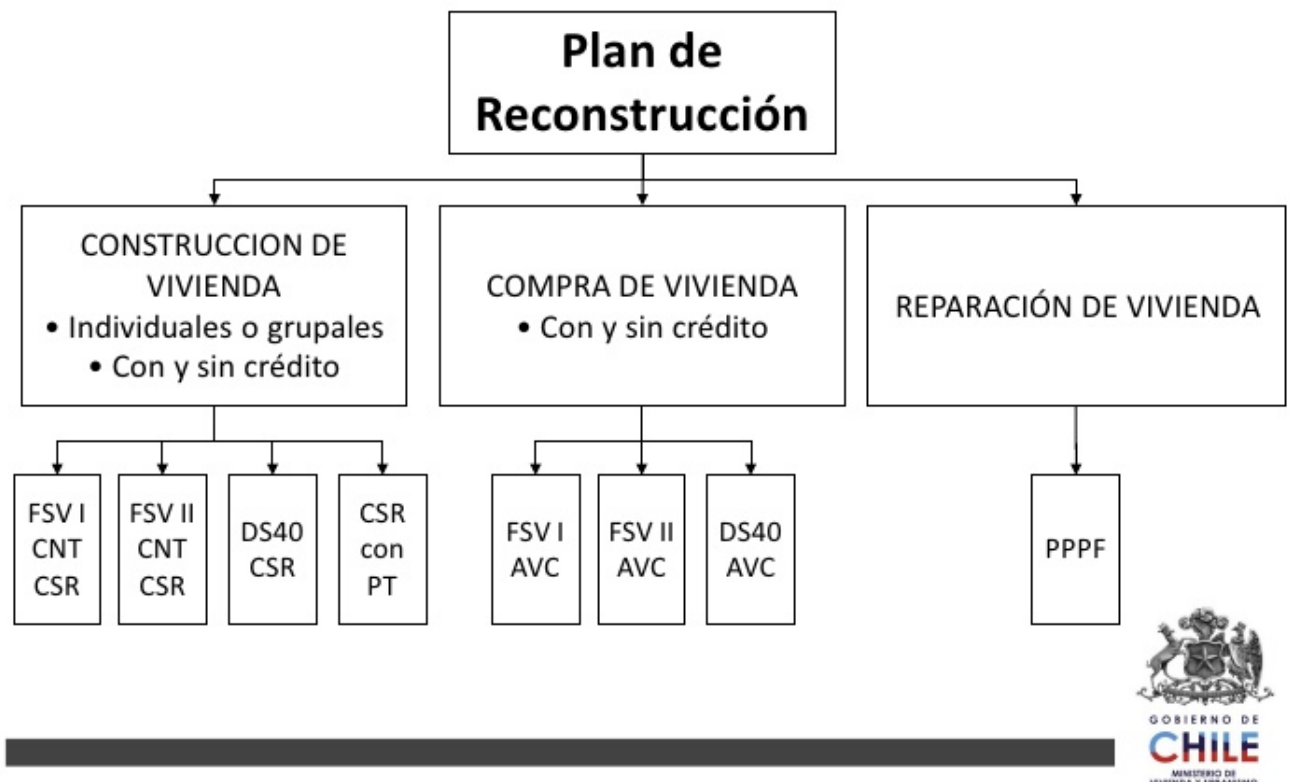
Plan de Reconstrucción

CONSTRUCCION DE VIVIENDA
• Individuales o grupales
• Con y sin crédito

COMPRA DE VIVIENDA
• Con y sin crédito

REPARACIÓN DE VIVIENDA

FSV I CNT CSR

FSV II CNT CSR

DS40 CSR

CSR con PT

FSV I AVC

FSV II AVC

DS40 AVC

PPPF

GOBIERNO DE CHILE
MINISTERIO DE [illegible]